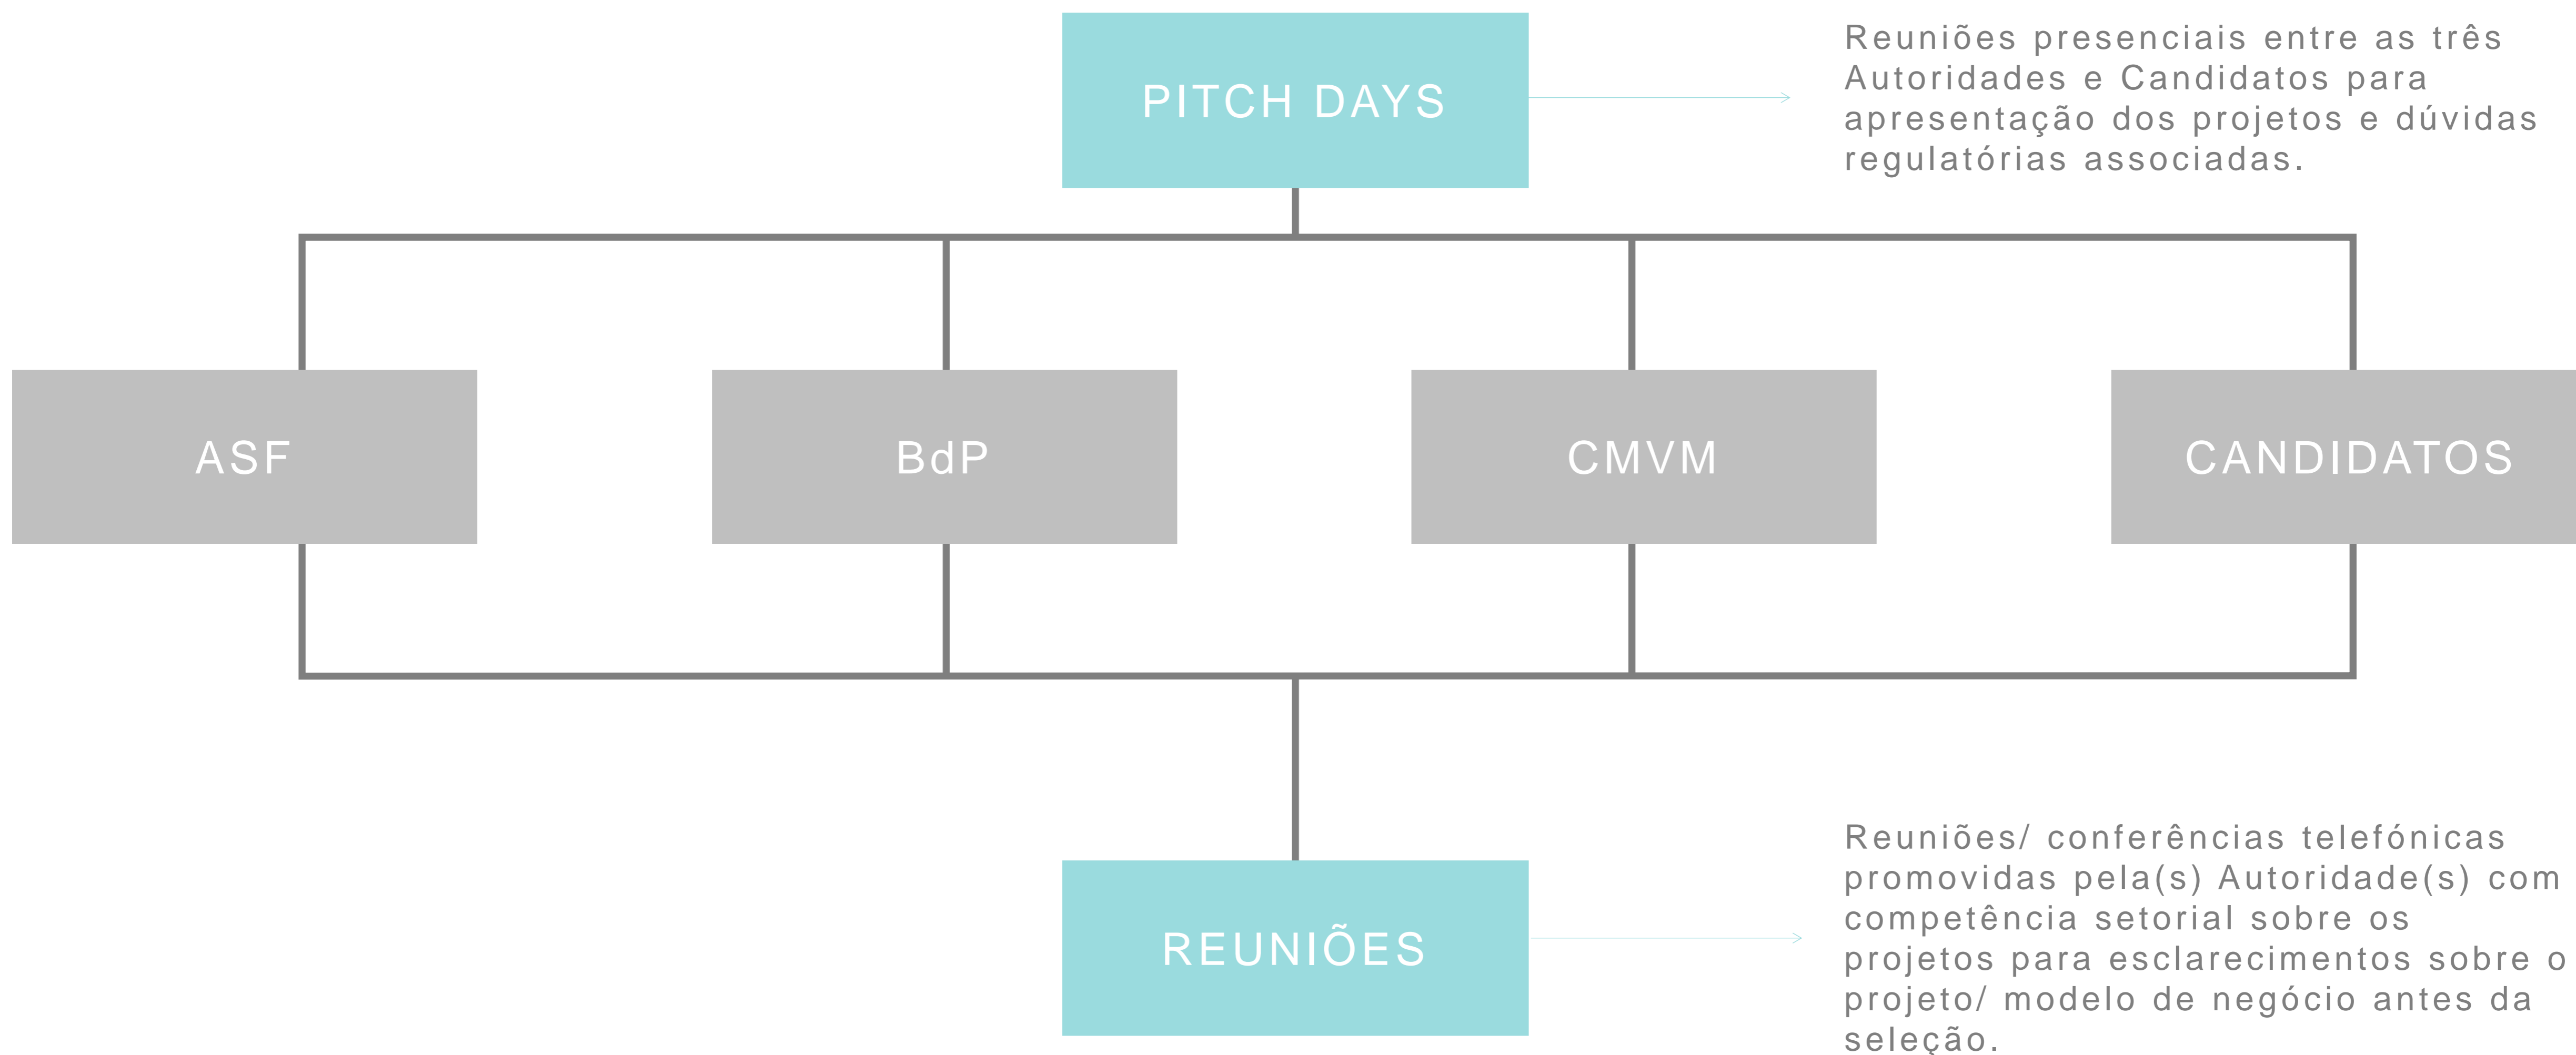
PITCH DAYS

Reuniões presenciais entre as três Autoridades e Candidatos para apresentação dos projetos e dúvidas regulatórias associadas.

ASF

BdP

CMVM

CANDIDATOS

REUNIÕES

Reuniões/ conferências telefónicas promovidas pela(s) Autoridade(s) com competência setorial sobre os projetos para esclarecimentos sobre o projeto/ modelo de negócio antes da seleção.